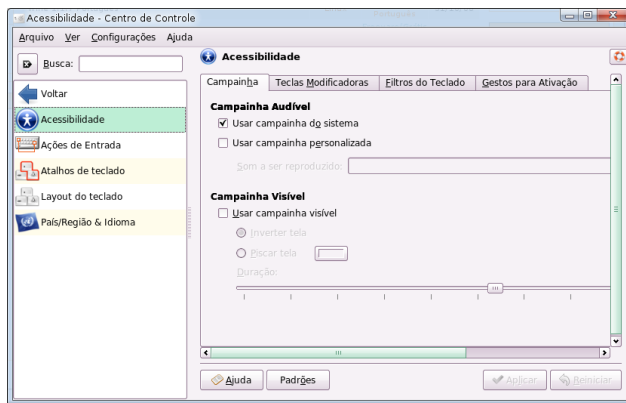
Acessibilidade - Centro de Controle

Arquivo Ver Configurações Ajuda

Busca:

Voltar
Acessibilidade
Ações de Entrada
Atalhos de teclado
Layout do teclado
País/Região & Idioma

Acessibilidade

Campainha | Teclas Modificadoras | Filtros do Teclado | Gestos para Ativação

Campainha Audível
Usar campainha do sistema
Usar campainha personalizada
Som a ser reproduzido:

Campainha Visível
Usar campainha visível
Inverter tela
Piscar tela
Duração:

Ajuda | Padrões | Aplicar | Reiniciar